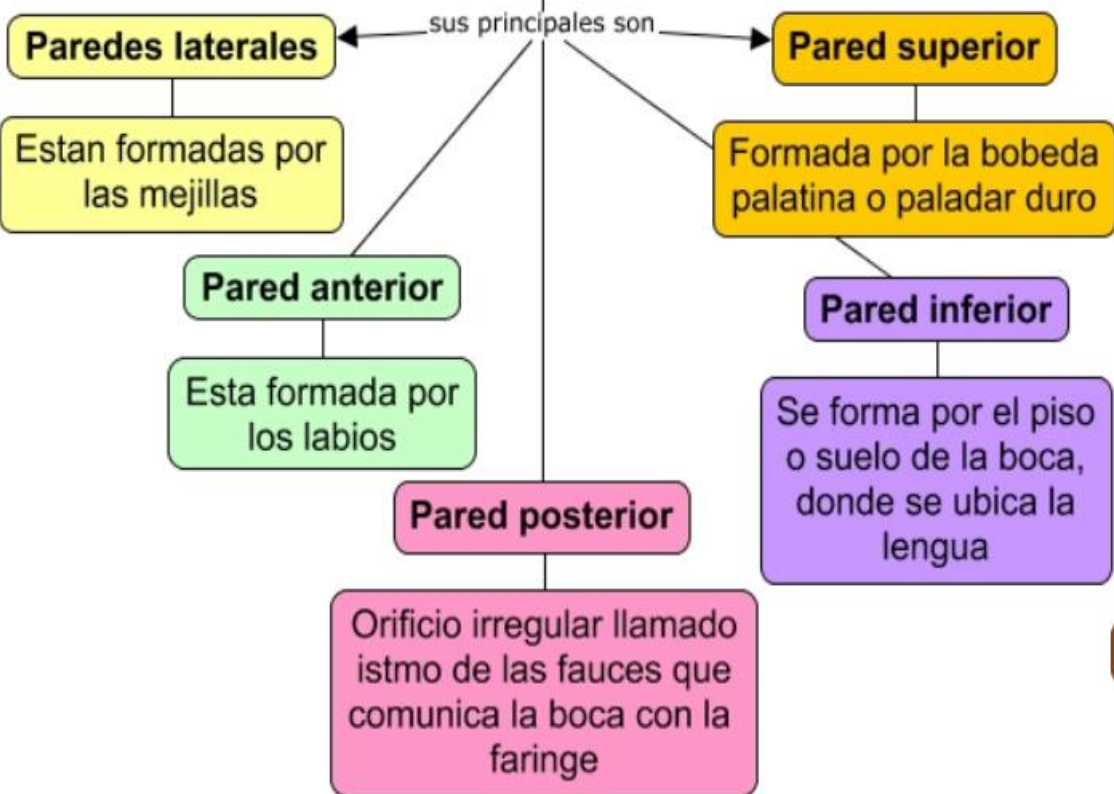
sus principales son

Paredes laterales

Estan formadas por las mejillas

Pared superior

Formada por la bobeda palatina o paladar duro

Pared anterior

Esta formada por los labios

Pared inferior

Se forma por el piso o suelo de la boca, donde se ubica la lengua

Pared posterior

Orificio irregular llamado istmo de las fauces que comunica la boca con la faringe